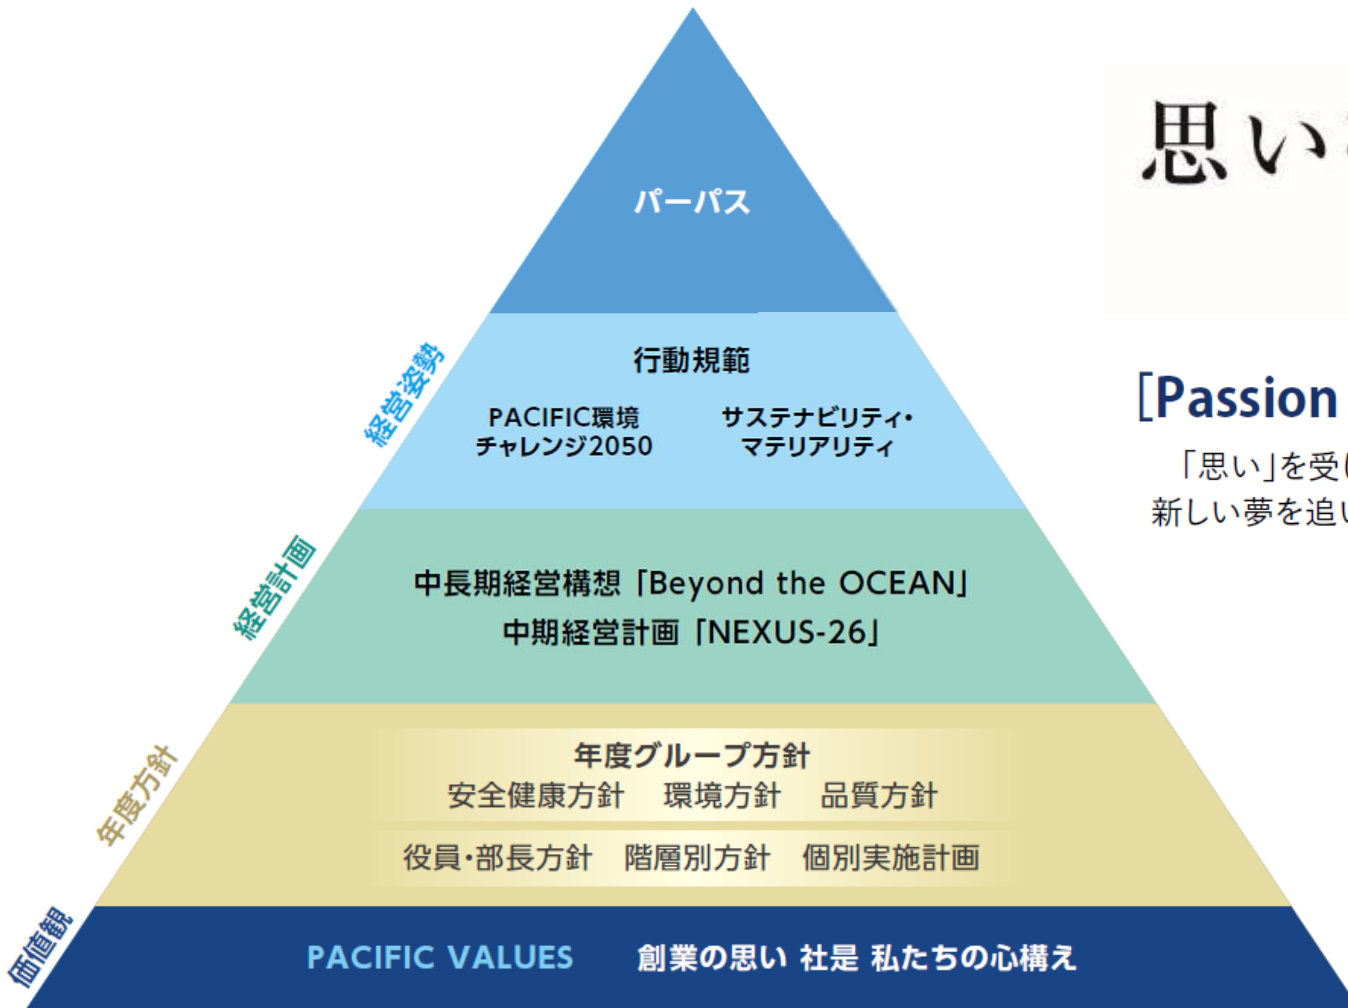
パーパス

経営姿勢

行動規範

PACIFIC環境チャレンジ2050

サステナビリティ・マテリアリティ

経営計画

中長期経営構想「Beyond the OCEAN」
中期経営計画「NEXUS-26」

年度方針

年度グループ方針
安全健康方針　環境方針　品質方針

役員・部長方針　階層別方針　個別実施計画

価値観

PACIFIC VALUES　創業の思い 社是 私たちの心構え

思い

[Passion

「思い」を受

新しい夢を追